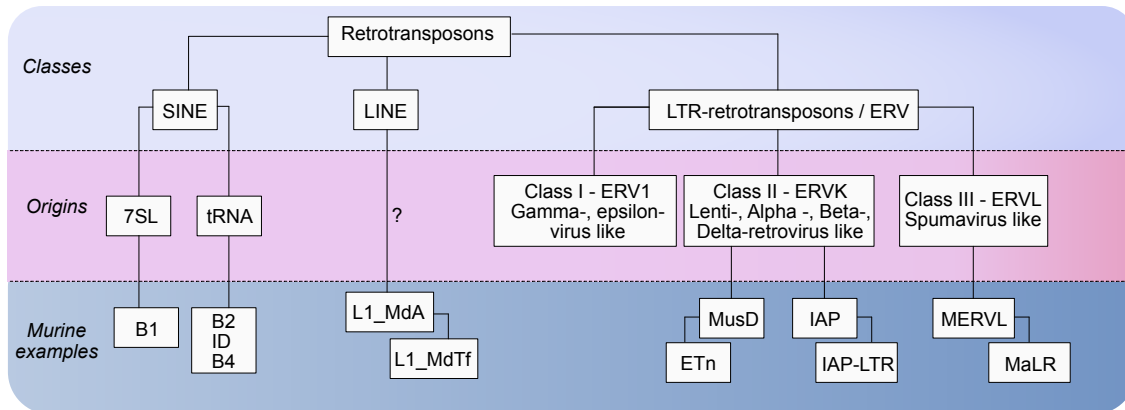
Retrotransposons

Classes

SINE

LINE

LTR-retrotransposons / ERV

Origins

7SL

tRNA

?

Class I - ERV1 Gamma-, epsilon-virus like

Class II - ERVK Lenti-, Alpha -, Beta-, Delta-retrovirus like

Class III - ERVL Spumavirus like

Murine examples

B1

B2 ID B4

L1_MdA

L1_MdTf

MusD

ETn

IAP

IAP-LTR

MERVL

MaLR